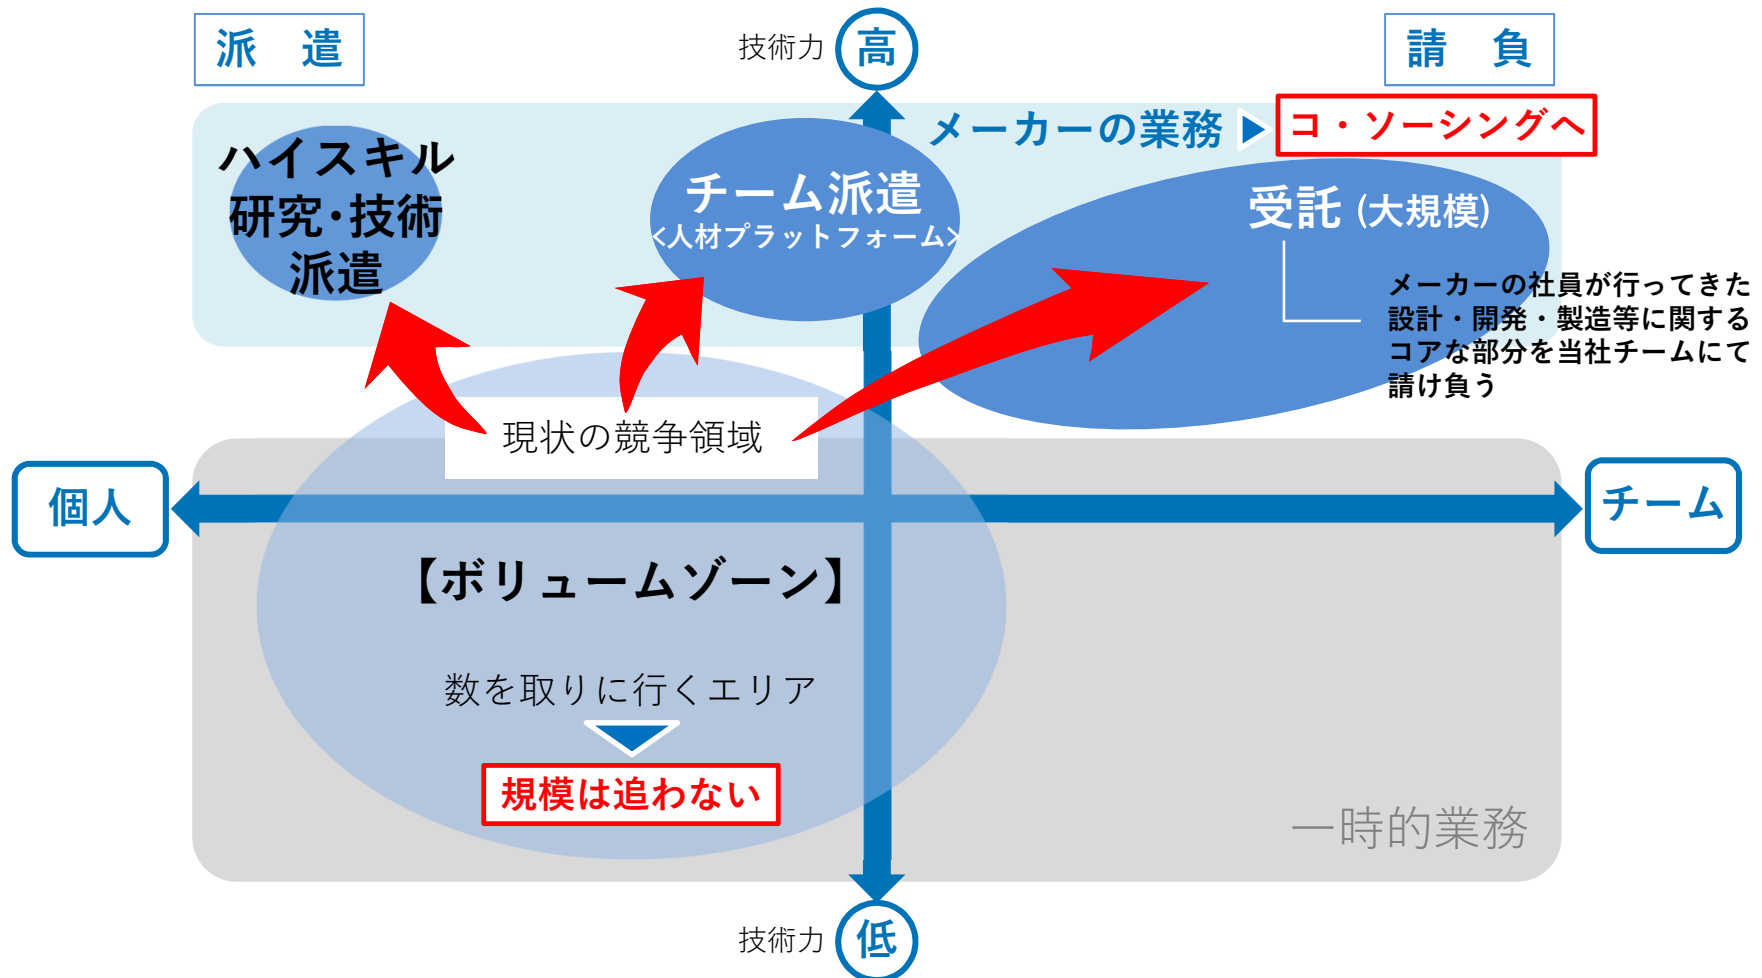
派　遣

技術力 高

請　負

メーカーの業務 ▶ コ・ソーシングへ

ハイスキル
研究･技術
派遣

チーム派遣
<人材プラットフォーム>

受託 (大規模)

メーカーの社員が行ってきた設計・開発・製造等に関するコアな部分を当社チームにて請け負う

現状の競争領域

個人

チーム

【ボリュームゾーン】

数を取りに行くエリア

規模は追わない

一時的業務

技術力 低